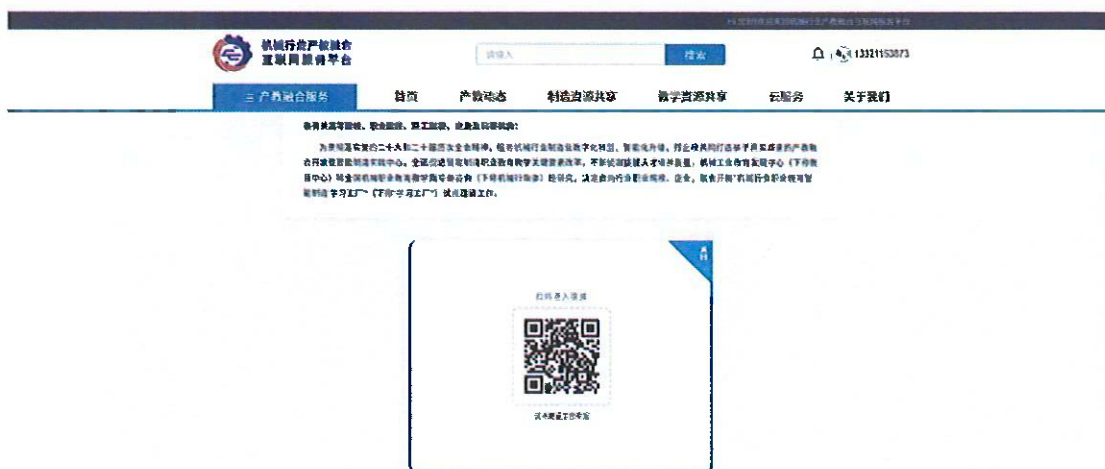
Hi,欢迎来到机械行业产教融合互联网服务平台

机械行业产教融合
互联网服务平台

请输入 搜索

13321153073

≡ 产教融合服务 首页 产教动态 制造资源共享 教学资源共享 云服务 关于我们

各有关高等院校、职业院校、技工院校、企业及科研机构:

为贯彻落实党的二十大和二十届历次全会精神,推动机械行业制造业数字化转型、智能化升级,打造校企共同打造样子并实现高质量产教融合并建设智能制造实训中心,全面推进智能制造职业教育教学改革建设要求,不断提高技能人才培养质量,机械工业教育发展中心(下称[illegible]中心)联合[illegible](下称机械行指委)经研究,决定面向行业职业院校、企业,联合开展“机械行业职业教育智能制造‘学习工厂’(下称‘学习工厂’)试点建设工作。

扫码进入直播

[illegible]